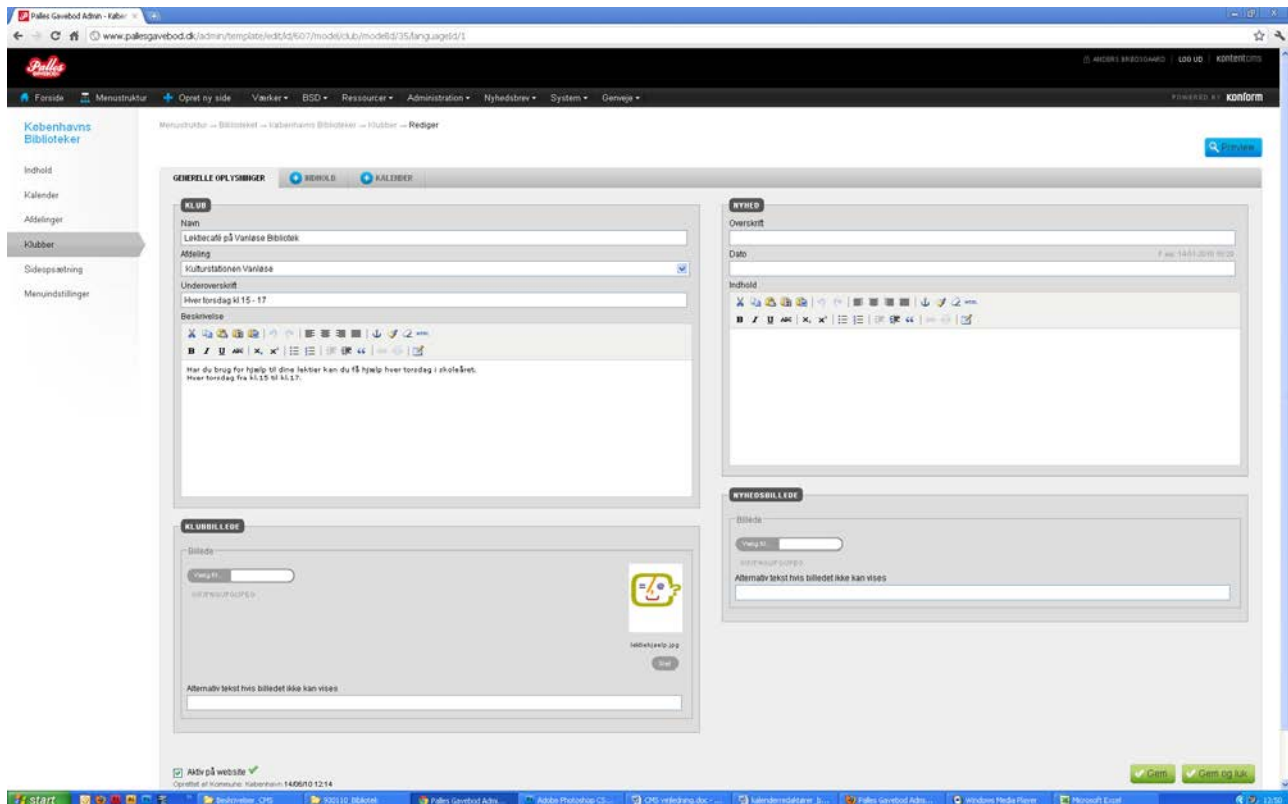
Palles Gavebod Admin - Klubber

www.pallesgavebod.dk/admin/template/edit/id/607/model/club/modelId/35/languageId/1

Palles

ANDERS BRØDSGAARD | LOG UD | KONTENTCMS

Forside Menustruktur Opret ny side Værker BSD Ressourcer Administration Nyhedsbrev System Genveje

POWERED BY konform

Københavns Biblioteker

Indhold
Kalender
Afdelinger
Klubber
Sideopsætning
Menuindstillinger

Menustruktur → Biblioteket → Københavns Biblioteker → Klubber → Rediger

Preview

GENERELLE OPLYSNINGER INDHOLD KALENDER

KLUB

Navn
Lektiecafé på Vanløse Bibliotek

Afdeling
Kulturstationen Vanløse

Underoverskrift
Hver torsdag kl.15 - 17

Beskrivelse

Har du brug for hjælp til dine lektier kan du få hjælp hver torsdag i skoleåret.
Hver torsdag fra kl.15 til kl.17.

NYHED

Overskrift

Dato

Indhold

KLUBBILLEDE

Billede

Vælg fil...

lektiehjælp.jpg

Slet

Alternativ tekst hvis billedet ikke kan vises

NYHEDSBILLEDE

Billede

Vælg fil...

Alternativ tekst hvis billedet ikke kan vises

Aktiv på website
Oprettet af Kommune: København 14/06/10 12:14

Gem Gem og luk

start Beskrivelser CMS 930110 Biblotek Palles Gavebod Admi... Adobe Photoshop CS... CMS vejledning.doc - ... kalenderredaktører ... Palles Gavebod Admi... Windows Media Player Microsoft Excel